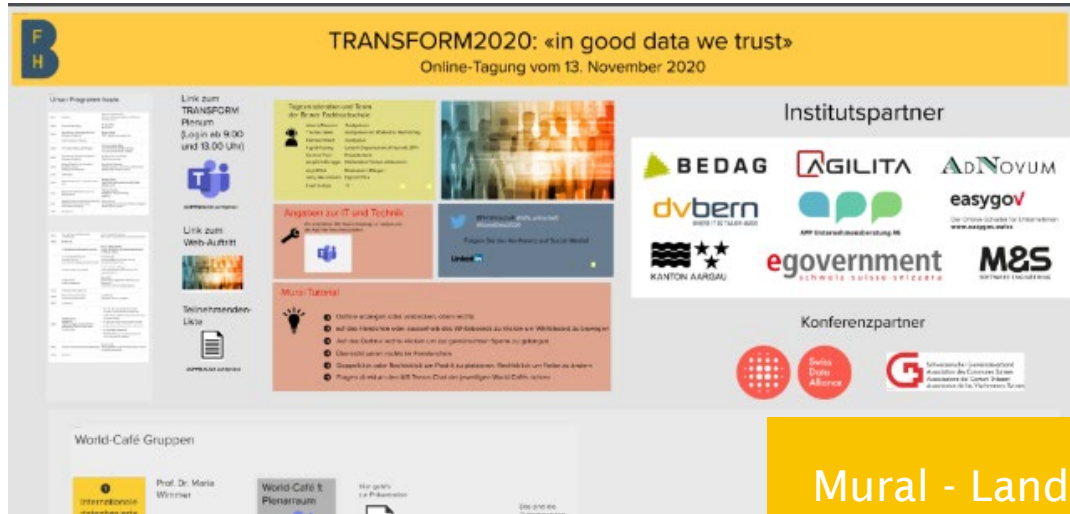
F
H

TRANSFORM2020: «in good data we trust»
Online-Tagung vom 13. November 2020

Link zum TRANSFORM Plenum (Login ab 9:00 und 13.00 Uhr)

Link zum Web-Auftritt

Teilnehmenden-Liste

Angaben zur IT und Technik

Mural Tutorial

Institutspartner

BEDAG
AGILITA
ADNOVUM
dvbern
easygov
APP Unternehmensberatung AG
KANTON AARGAU
egovernment
schweiz suisse svizzera
M&S

Konferenzpartner

Swiss Data Alliance

World-Café Gruppen

Prof. Dr. Maria Wimmer

World-Café ft. Plenarraum

Mural - Land